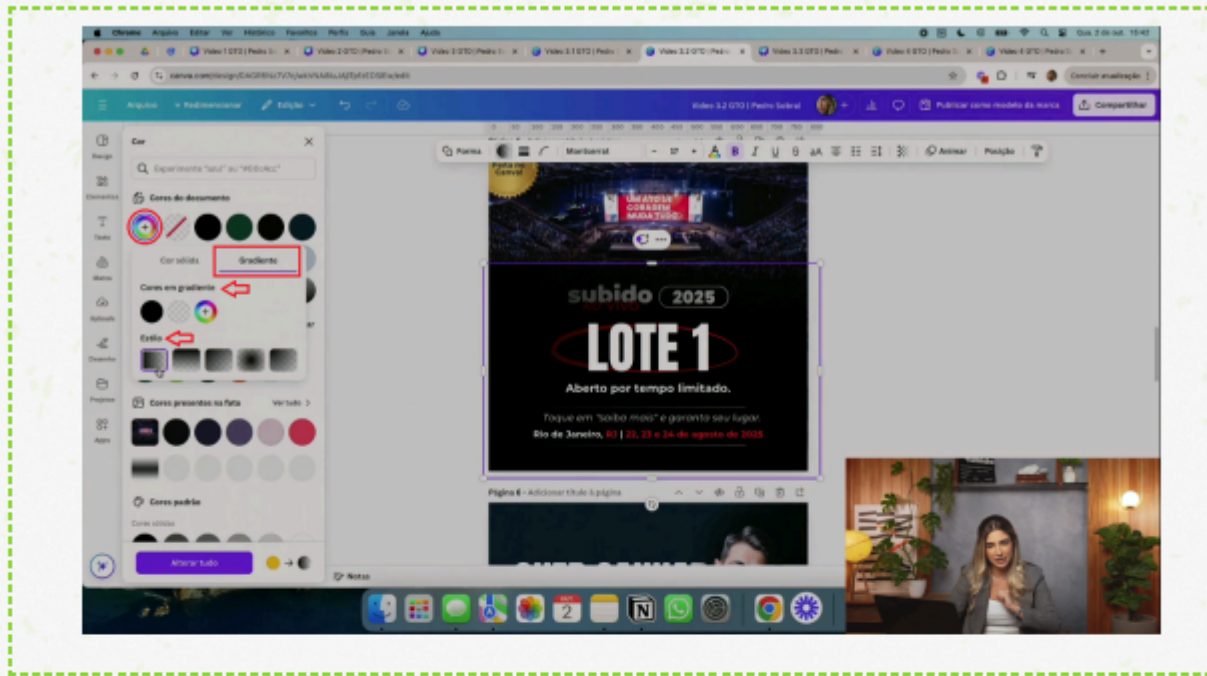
Chrome Arquivo Editar Ver Histórico Favoritos Perfis Guia Janela Ajuda

Vídeo 1 GTO | Pedro S
Vídeo 2 GTO | Pedro S
Vídeo 3 GTO | Pedro S
Vídeo 3.1 GTO | Pedro S
Vídeo 3.2 GTO | Pedro S
Vídeo 3.3 GTO | Pedro S
Vídeo 4 GTO | Pedro S
Vídeo 4 GTO | Pedro S

canva.com/design/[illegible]

Concluir atualização

Arquivo Redimensionar Edição

Vídeo 3.2 GTO | Pedro Sobral

Publicar como modelo de marca

Compartilhar

Design
Elementos
Texto
Marca
Uploads
Desenhar
Projetos
Apps

Cor

Experimente "azul" ou "#00c4cc"

Cores do documento

Cor sólida
Gradiente

Cores em gradiente

Estilo

Cores presentes na foto
Ver tudo

Cores padrão

Cores sólidas

Alterar tudo

Notas

Forma Montserrat 17 Animar Posição

Pista no Canva!

UM ATO DE CORAGEM MUDA TUDO

subido 2025

LOTE 1

Aberto por tempo limitado.

Toque em "saiba mais" e garanta seu lugar.

Rio de Janeiro, RJ | 22, 23 e 24 de agosto de 2025

Página 6 - Adicionar título à página